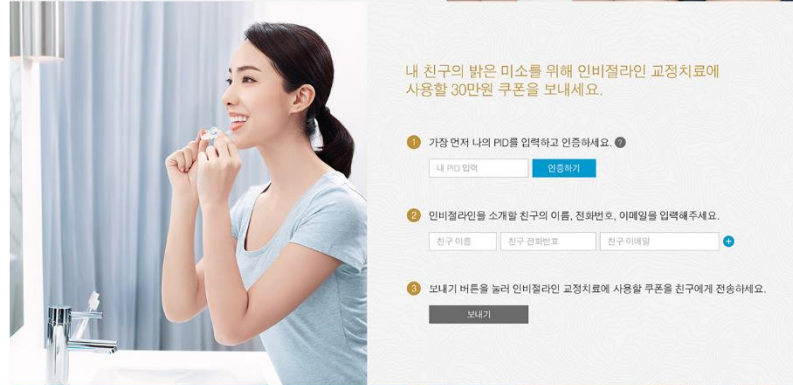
내 친구의 밝은 미소를 위해 인비절라인 교정치료에 사용할 30만원 쿠폰을 보내세요.

1 가장 먼저 나의 PID를 입력하고 인증하세요. ?

내 PID 입력
인증하기

2 인비절라인을 소개할 친구의 이름, 전화번호, 이메일을 입력해주세요.

친구 이름
친구 전화번호
친구 이메일
+

3 보내기 버튼을 눌러 인비절라인 교정치료에 사용할 쿠폰을 친구에게 전송하세요.

보내기